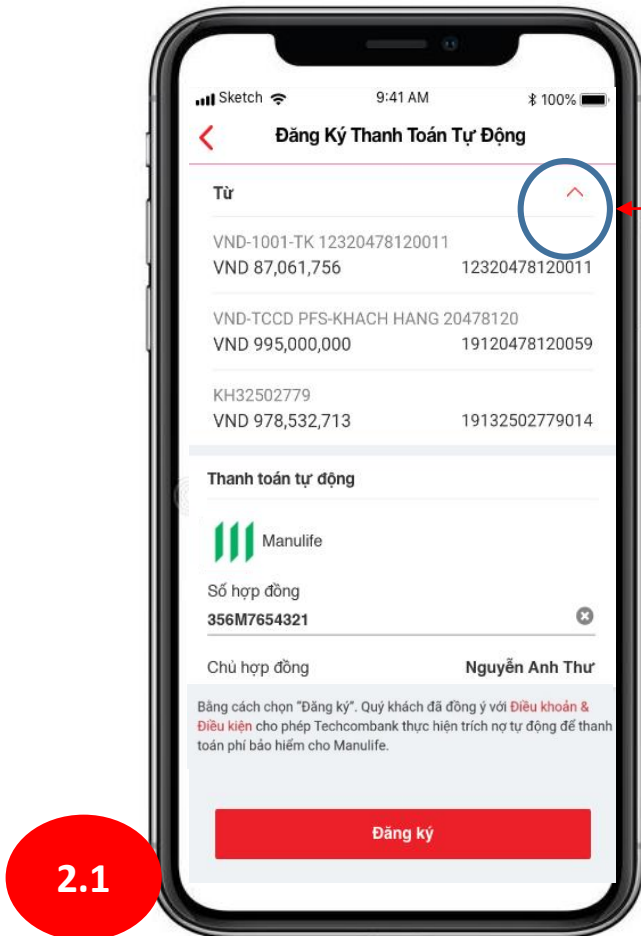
Sketch 9:41 AM 100%

Đăng Ký Thanh Toán Tự Động

Từ

VND-1001-TK 12320478120011
VND 87,061,756 12320478120011

VND-TCCD PFS-KHACH HANG 20478120
VND 995,000,000 19120478120059

KH32502779
VND 978,532,713 19132502779014

Thanh toán tự động

Manulife

Số hợp đồng
356M7654321

Chủ hợp đồng Nguyễn Anh Thư

Bằng cách chọn "Đăng ký". Quý khách đã đồng ý với Điều khoản & Điều kiện cho phép Techcombank thực hiện trích nợ tự động để thanh toán phí bảo hiểm cho Manulife.

Đăng ký

2.1